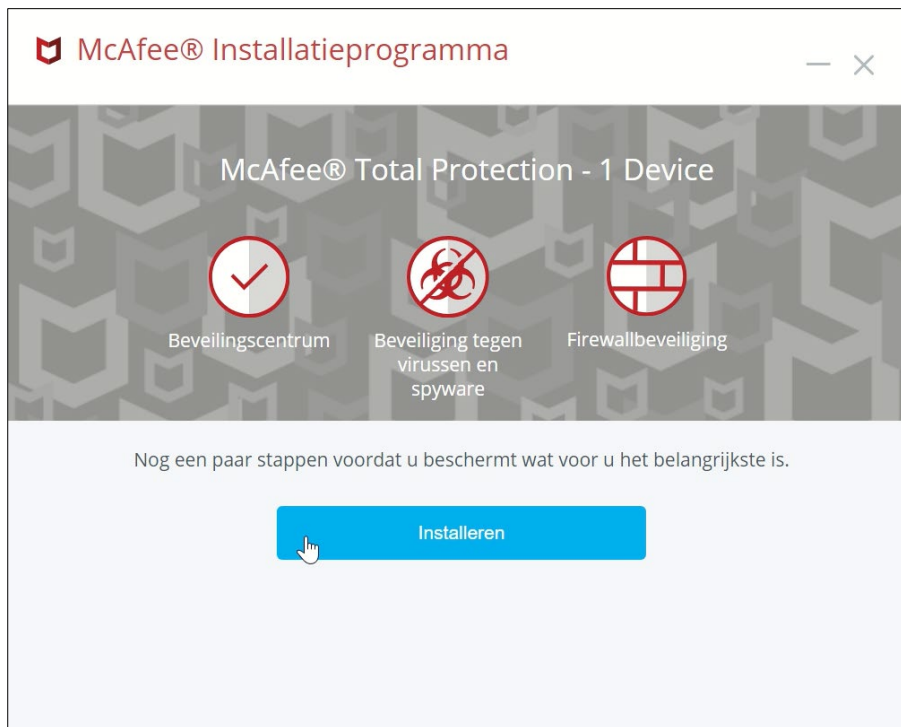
McAfee® Installatieprogramma

McAfee® Total Protection - 1 Device

Beveilingscentrum

Beveiliging tegen virussen en spyware

Firewallbeveiliging

Nog een paar stappen voordat u beschermt wat voor u het belangrijkste is.

Installeren